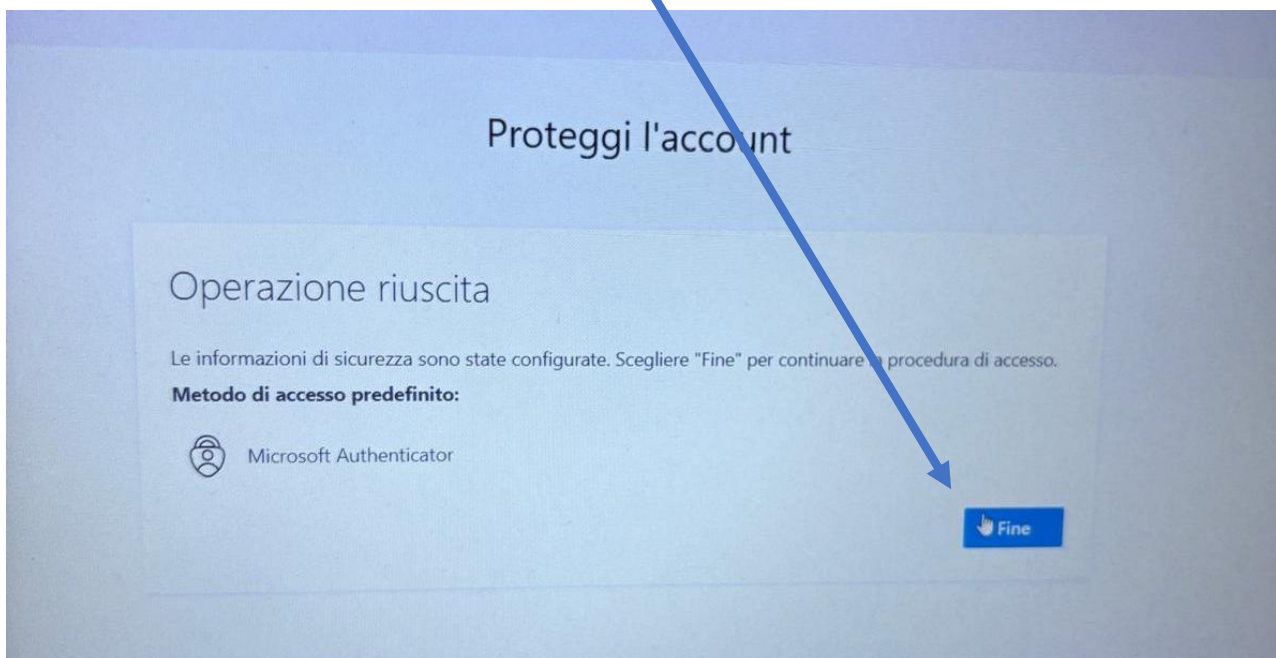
Proteggi l'acco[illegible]nt

Operazione riuscita

Le informazioni di sicurezza sono state configurate. Scegliere "Fine" per continuare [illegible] procedura di accesso.

**Metodo di accesso predefinito:**

Microsoft Authenticator

Fine